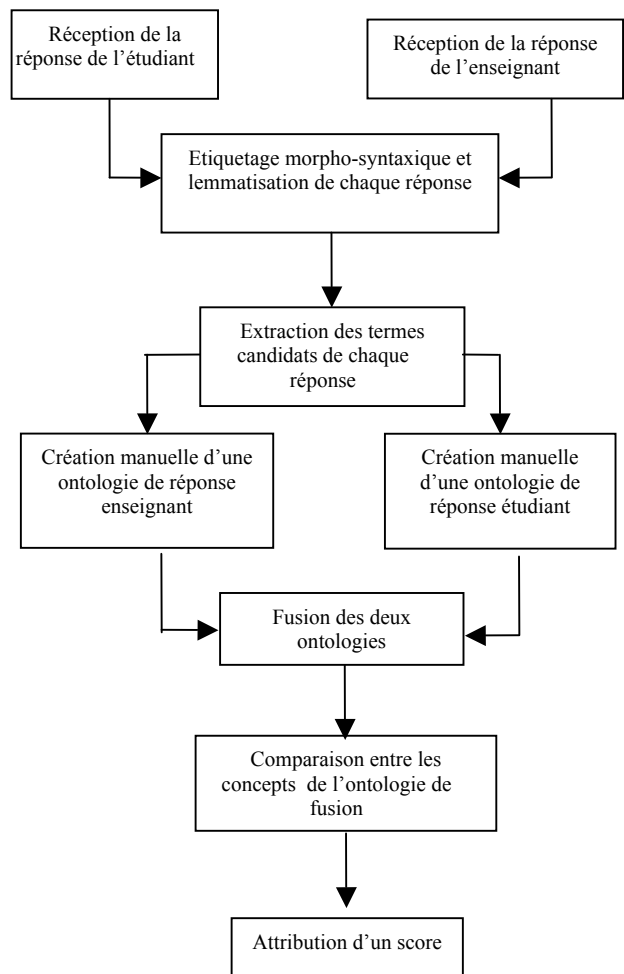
Réception de la réponse de l'étudiant

Réception de la réponse de l'enseignant

Etiquetage morpho-syntaxique et lemmatisation de chaque réponse

Extraction des termes candidats de chaque réponse

Création manuelle d'une ontologie de réponse enseignant

Création manuelle d'une ontologie de réponse étudiant

Fusion des deux ontologies

Comparaison entre les concepts de l'ontologie de fusion

Attribution d'un score